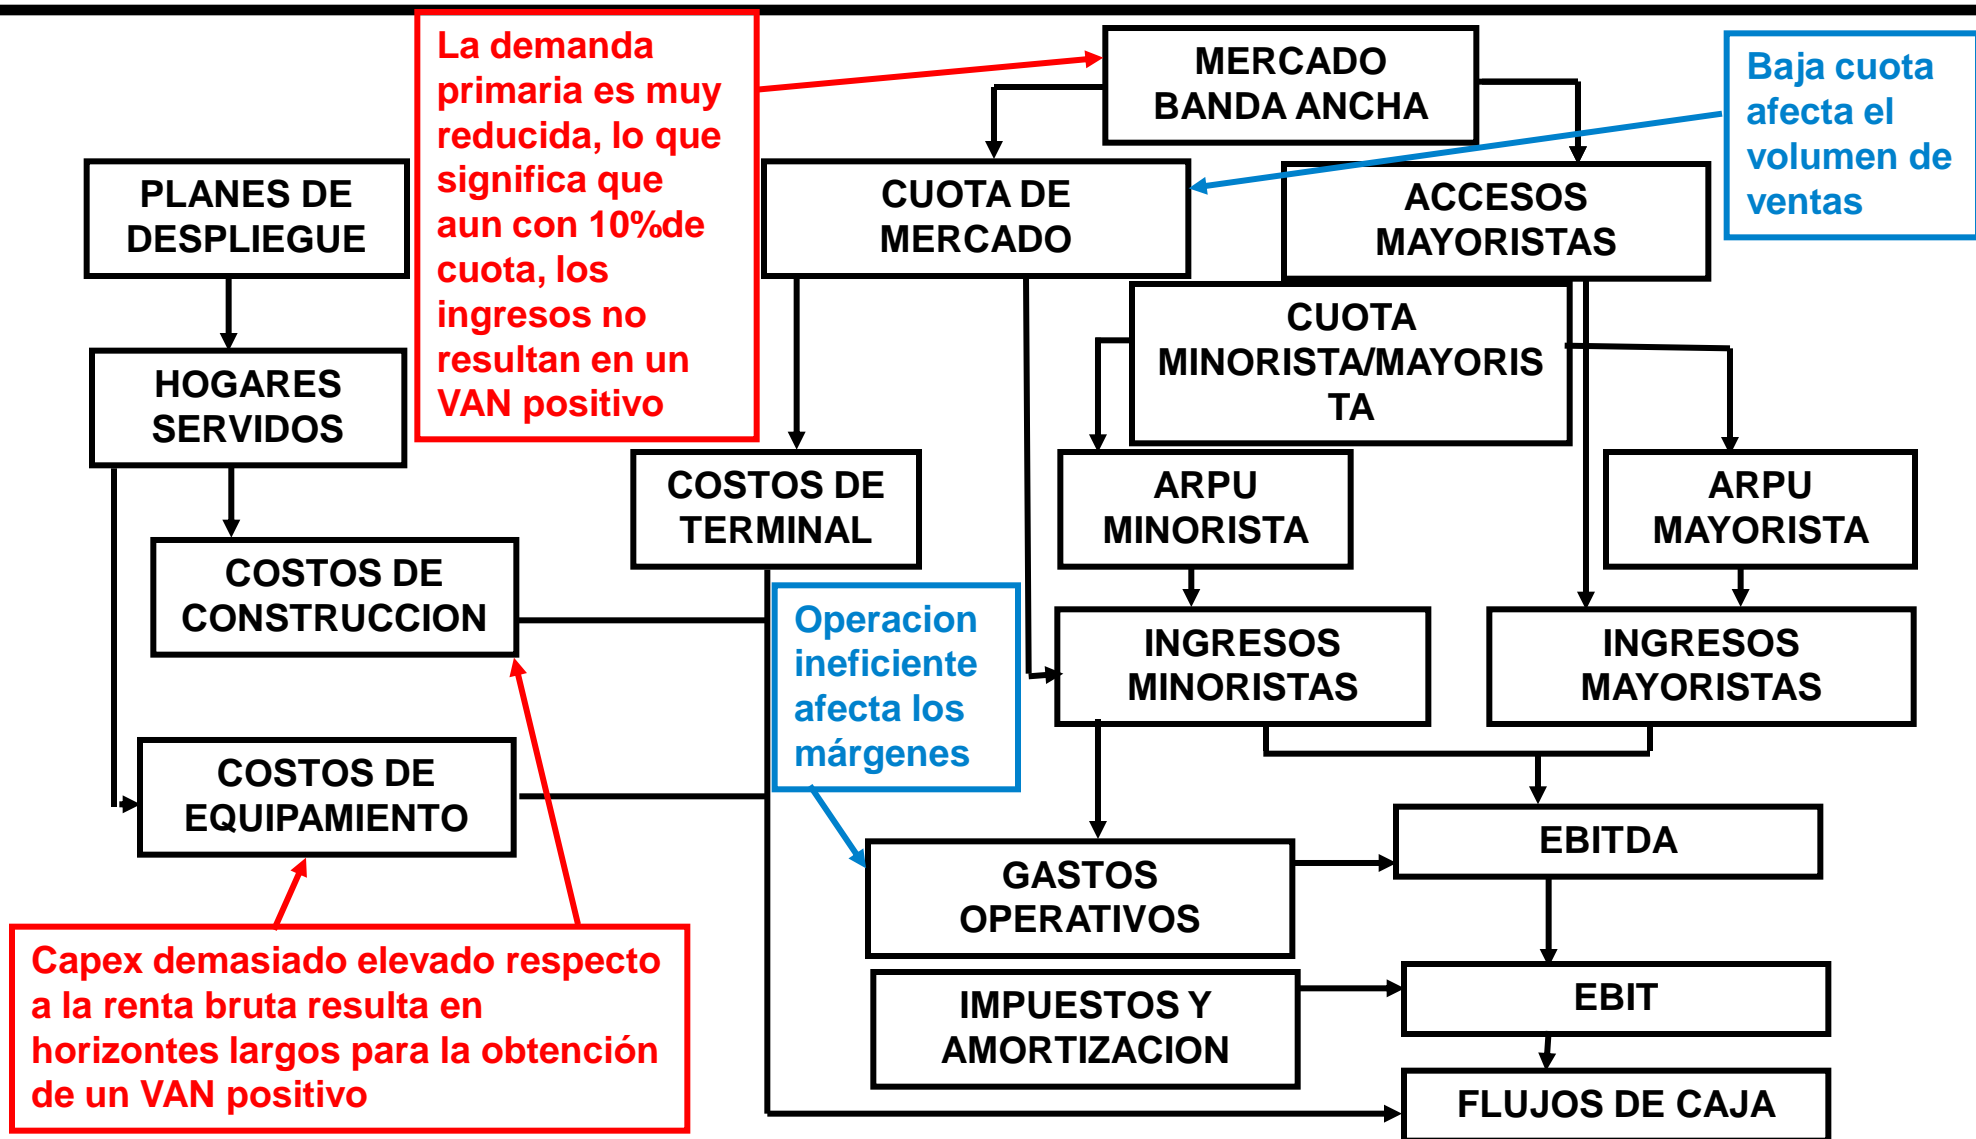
La demanda primaria es muy reducida, lo que significa que aun con 10%de cuota, los ingresos no resultan en un VAN positivo

MERCADO BANDA ANCHA

Baja cuota afecta el volumen de ventas

PLANES DE DESPLIEGUE

CUOTA DE MERCADO

ACCESOS MAYORISTAS

CUOTA MINORISTA/MAYORIS TA

HOGARES SERVIDOS

COSTOS DE TERMINAL

ARPU MINORISTA

ARPU MAYORISTA

COSTOS DE CONSTRUCCION

Operacion ineficiente afecta los márgenes

INGRESOS MINORISTAS

INGRESOS MAYORISTAS

COSTOS DE EQUIPAMIENTO

EBITDA

GASTOS OPERATIVOS

Capex demasiado elevado respecto a la renta bruta resulta en horizontes largos para la obtención de un VAN positivo

IMPUESTOS Y AMORTIZACION

EBIT

FLUJOS DE CAJA